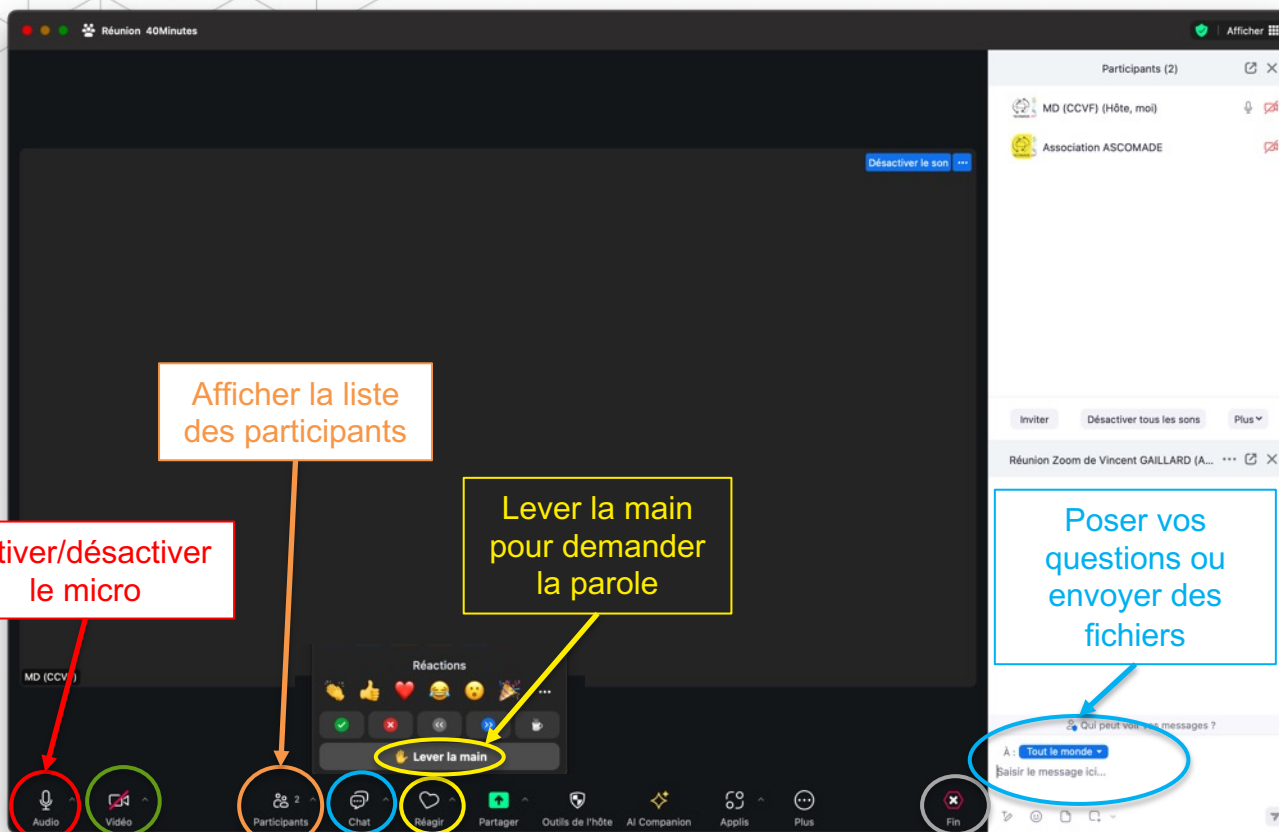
Réunion 40Minutes

Afficher

Participants (2)

MD (CCVF) (Hôte, moi)

Association ASCOMADE

Désactiver le son

Afficher la liste des participants

Lever la main pour demander la parole

tiver/désactiver le micro

Poser vos questions ou envoyer des fichiers

Inviter

Désactiver tous les sons

Plus

Réunion Zoom de Vincent GAILLARD (A...

Réactions

Lever la main

MD (CCV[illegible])

Qui peut voir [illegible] messages ?

À : Tout le monde

Saisir le message ici...

Audio

Vidéo

Participants 2

Chat

Réagir

Partager

Outils de l'hôte

AI Companion

Applis

Plus

Fin